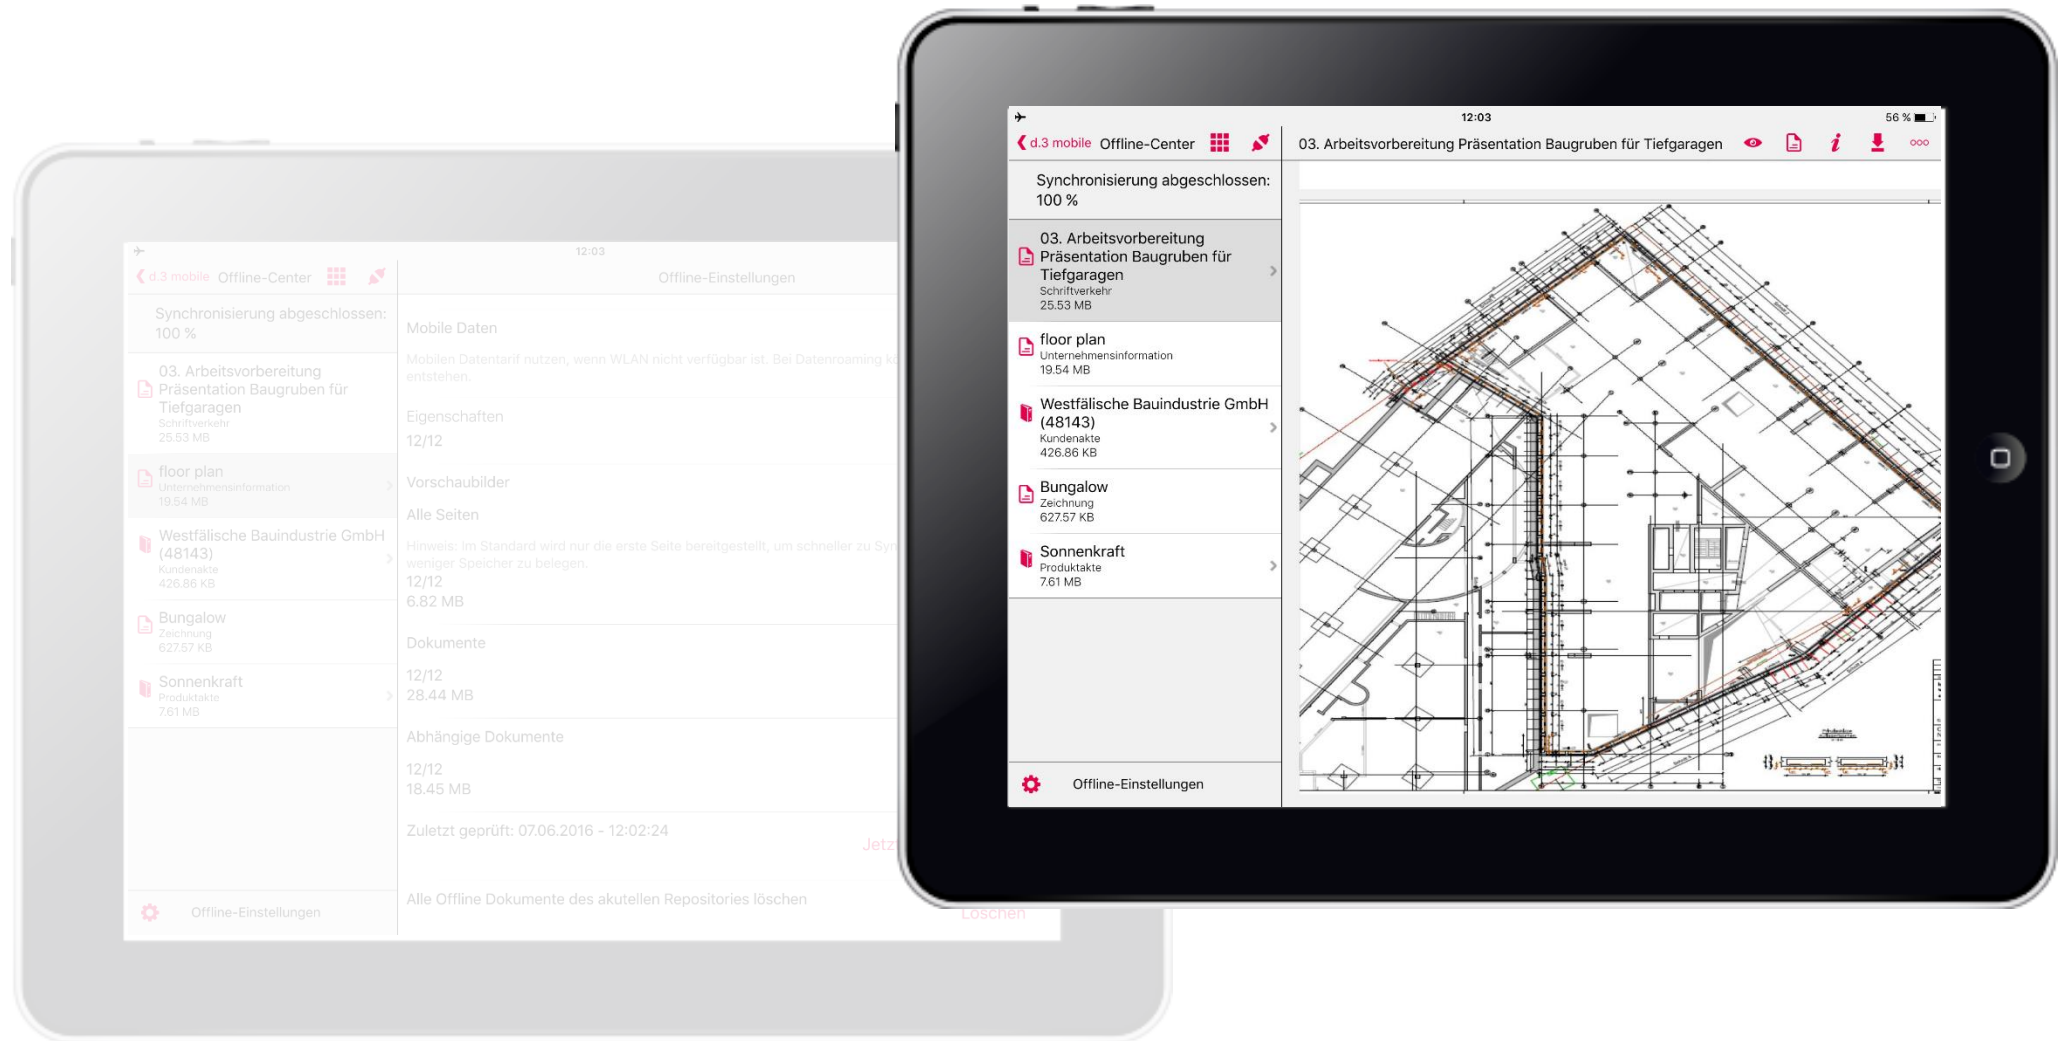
12:03

d.3 mobile Offline-Center

Offline-Einstellungen

Synchronisierung abgeschlossen: 100 %

03. Arbeitsvorbereitung Präsentation Baugruben für Tiefgaragen
Schriftverkehr
25.53 MB

floor plan
Unternehmensinformation
19.54 MB

Westfälische Bauindustrie GmbH (48143)
Kundenakte
426.86 KB

Bungalow
Zeichnung
627.57 KB

Sonnenkraft
Produktakte
7.61 MB

Mobile Daten

Mobilen Datentarif nutzen, wenn WLAN nicht verfügbar ist. Bei Datenroaming k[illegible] entstehen.

Eigenschaften

12/12

Vorschaubilder

Alle Seiten

Hinweis: Im Standard wird nur die erste Seite bereitgestellt, um schneller zu Syn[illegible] weniger Speicher zu belegen.

12/12
6.82 MB

Dokumente

12/12
28.44 MB

Abhängige Dokumente

12/12
18.45 MB

Zuletzt geprüft: 07.06.2016 - 12:02:24

Jetz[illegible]

Alle Offline Dokumente des akutellen Repositories löschen

Löschen

Offline-Einstellungen

12:03

56 %

d.3 mobile Offline-Center

03. Arbeitsvorbereitung Präsentation Baugruben für Tiefgaragen

Synchronisierung abgeschlossen: 100 %

03. Arbeitsvorbereitung Präsentation Baugruben für Tiefgaragen
Schriftverkehr
25.53 MB

floor plan
Unternehmensinformation
19.54 MB

Westfälische Bauindustrie GmbH (48143)
Kundenakte
426.86 KB

Bungalow
Zeichnung
627.57 KB

Sonnenkraft
Produktakte
7.61 MB

Offline-Einstellungen